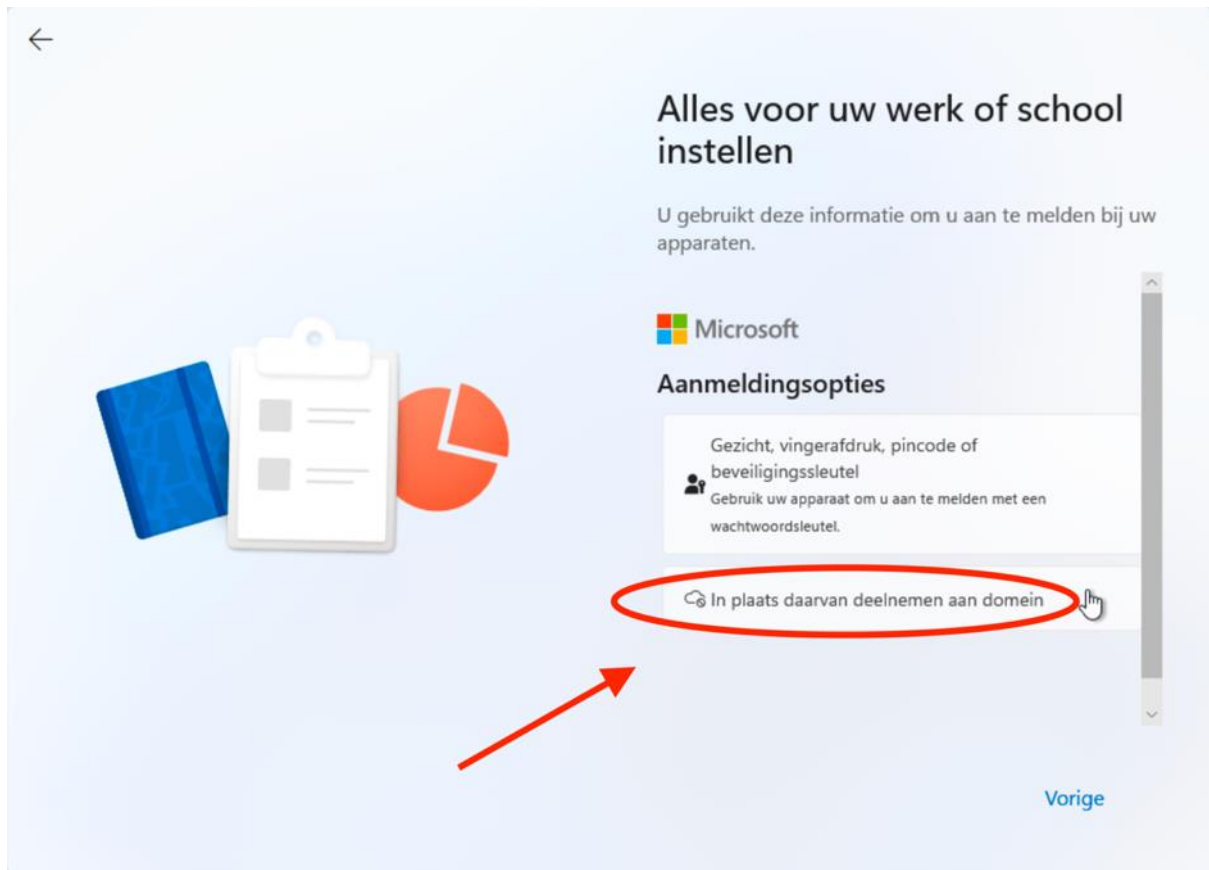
Alles voor uw werk of school instellen

U gebruikt deze informatie om u aan te melden bij uw apparaten.

Microsoft

Aanmeldingsopties

Gezicht, vingerafdruk, pincode of beveiligingssleutel
Gebruik uw apparaat om u aan te melden met een wachtwoordsleutel.

In plaats daarvan deelnemen aan domein

Vorige